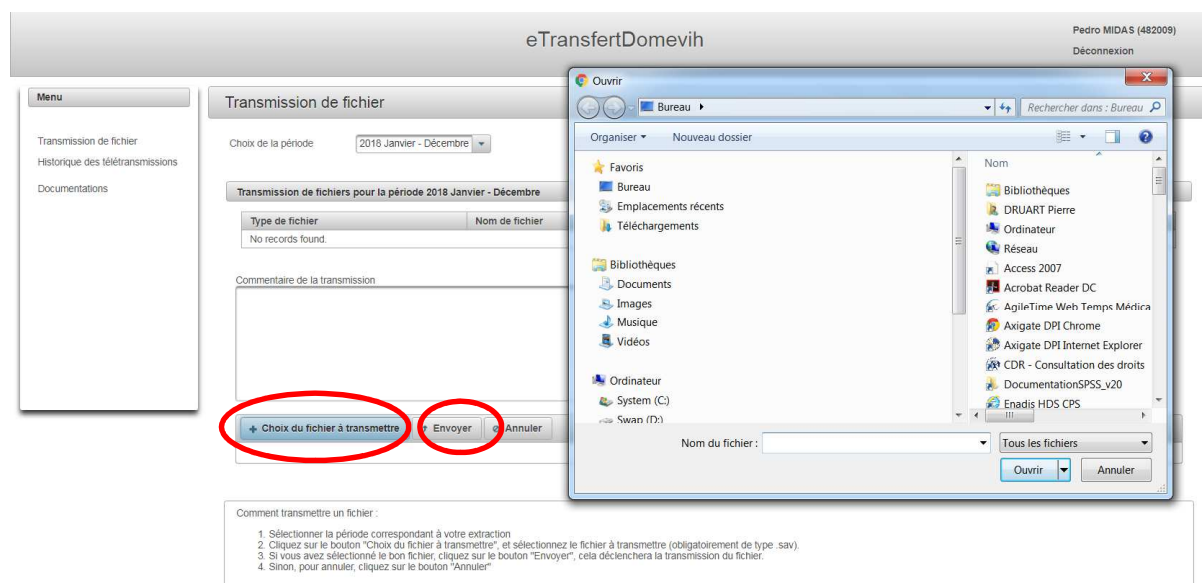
eTransfertDomevih

Pedro MIDAS (482009)
Déconnexion

Menu

Transmission de fichier
Historique des télétransmissions
Documentations

Transmission de fichier

Choix de la période 2018 Janvier - Décembre

Transmission de fichiers pour la période 2018 Janvier - Décembre

| Type de fichier | Nom de fichier |
|---|---|
| No records found. | |

Commentaire de la transmission

+ Choix du fichier à transmettre
Envoyer
Annuler

Ouvrir
Bureau ▸
Rechercher dans : Bureau
Organiser ▾ Nouveau dossier

Favoris
Bureau
Emplacements récents
Téléchargements

Bibliothèques
Documents
Images
Musique
Vidéos

Ordinateur
System (C:)
Swap (D:)

Nom
Bibliothèques
DRUART Pierre
Ordinateur
Réseau
Access 2007
Acrobat Reader DC
AgileTime Web Temps Médica
Axigate DPI Chrome
Axigate DPI Internet Explorer
CDR - Consultation des droits
DocumentationSPSS_v20
Enadis HDS CPS

Nom du fichier :
Tous les fichiers
Ouvrir
Annuler

Comment transmettre un fichier :

1. Sélectionner la période correspondant à votre extraction
2. Cliquez sur le bouton "Choix du fichier à transmettre", et sélectionnez le fichier à transmettre (obligatoirement de type .sav).
3. Si vous avez sélectionné le bon fichier, cliquez sur le bouton "Envoyer", cela déclenchera la transmission du fichier.
4. Sinon, pour annuler, cliquez sur le bouton "Annuler"